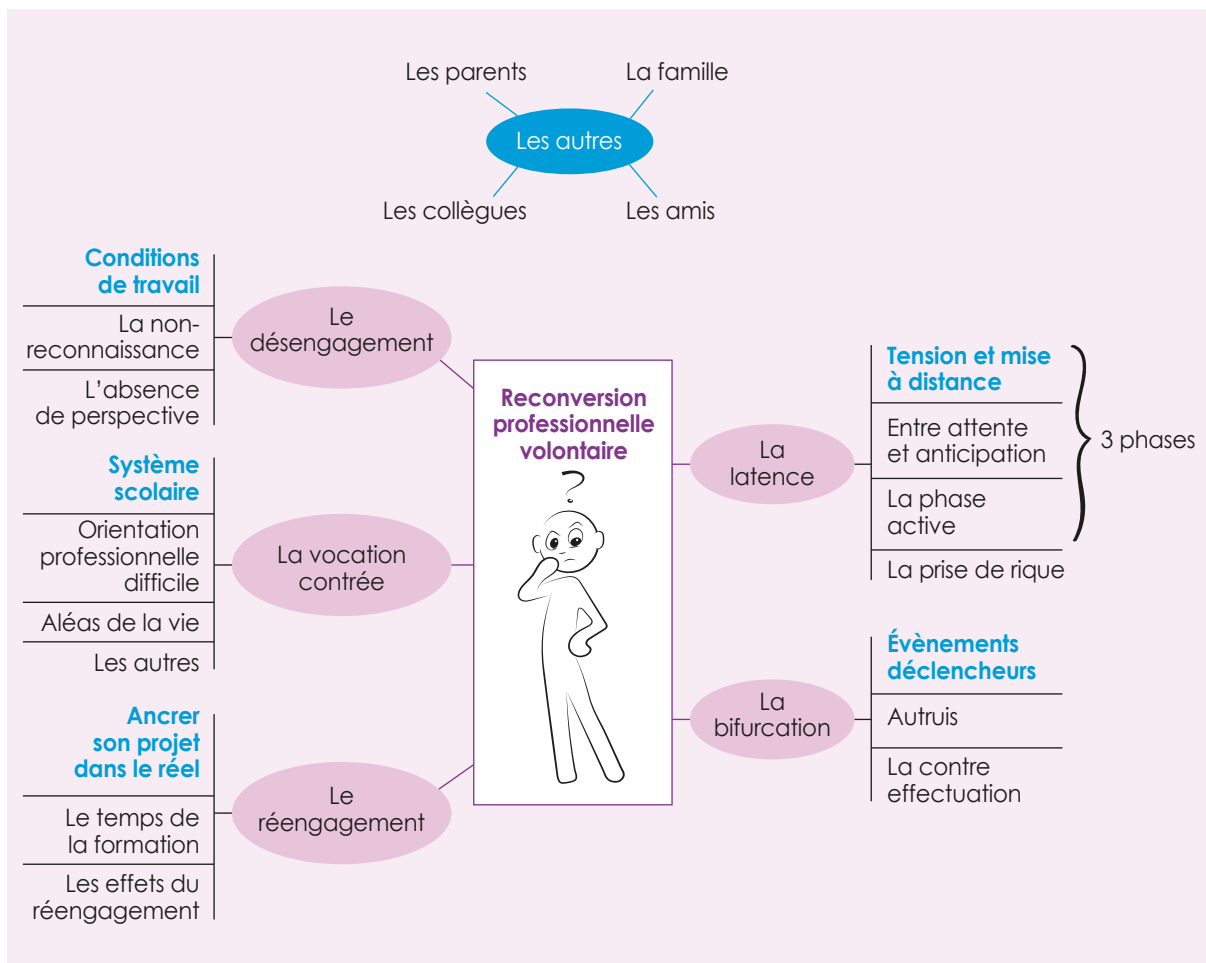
Les parents
La famille
Les autres
Les collègues
Les amis

Conditions de travail
La non-reconnaissance
L'absence de perspective
Le désengagement

Système scolaire
Orientation professionnelle difficile
Aléas de la vie
Les autres
La vocation contrée

Ancrer son projet dans le réel
Le temps de la formation
Les effets du réengagement
Le réengagement

Reconversion professionnelle volontaire

La latence
Tension et mise à distance
Entre attente et anticipation
La phase active
La prise de rique
3 phases

La bifurcation
Évènements déclencheurs
Autruis
La contre effectuation